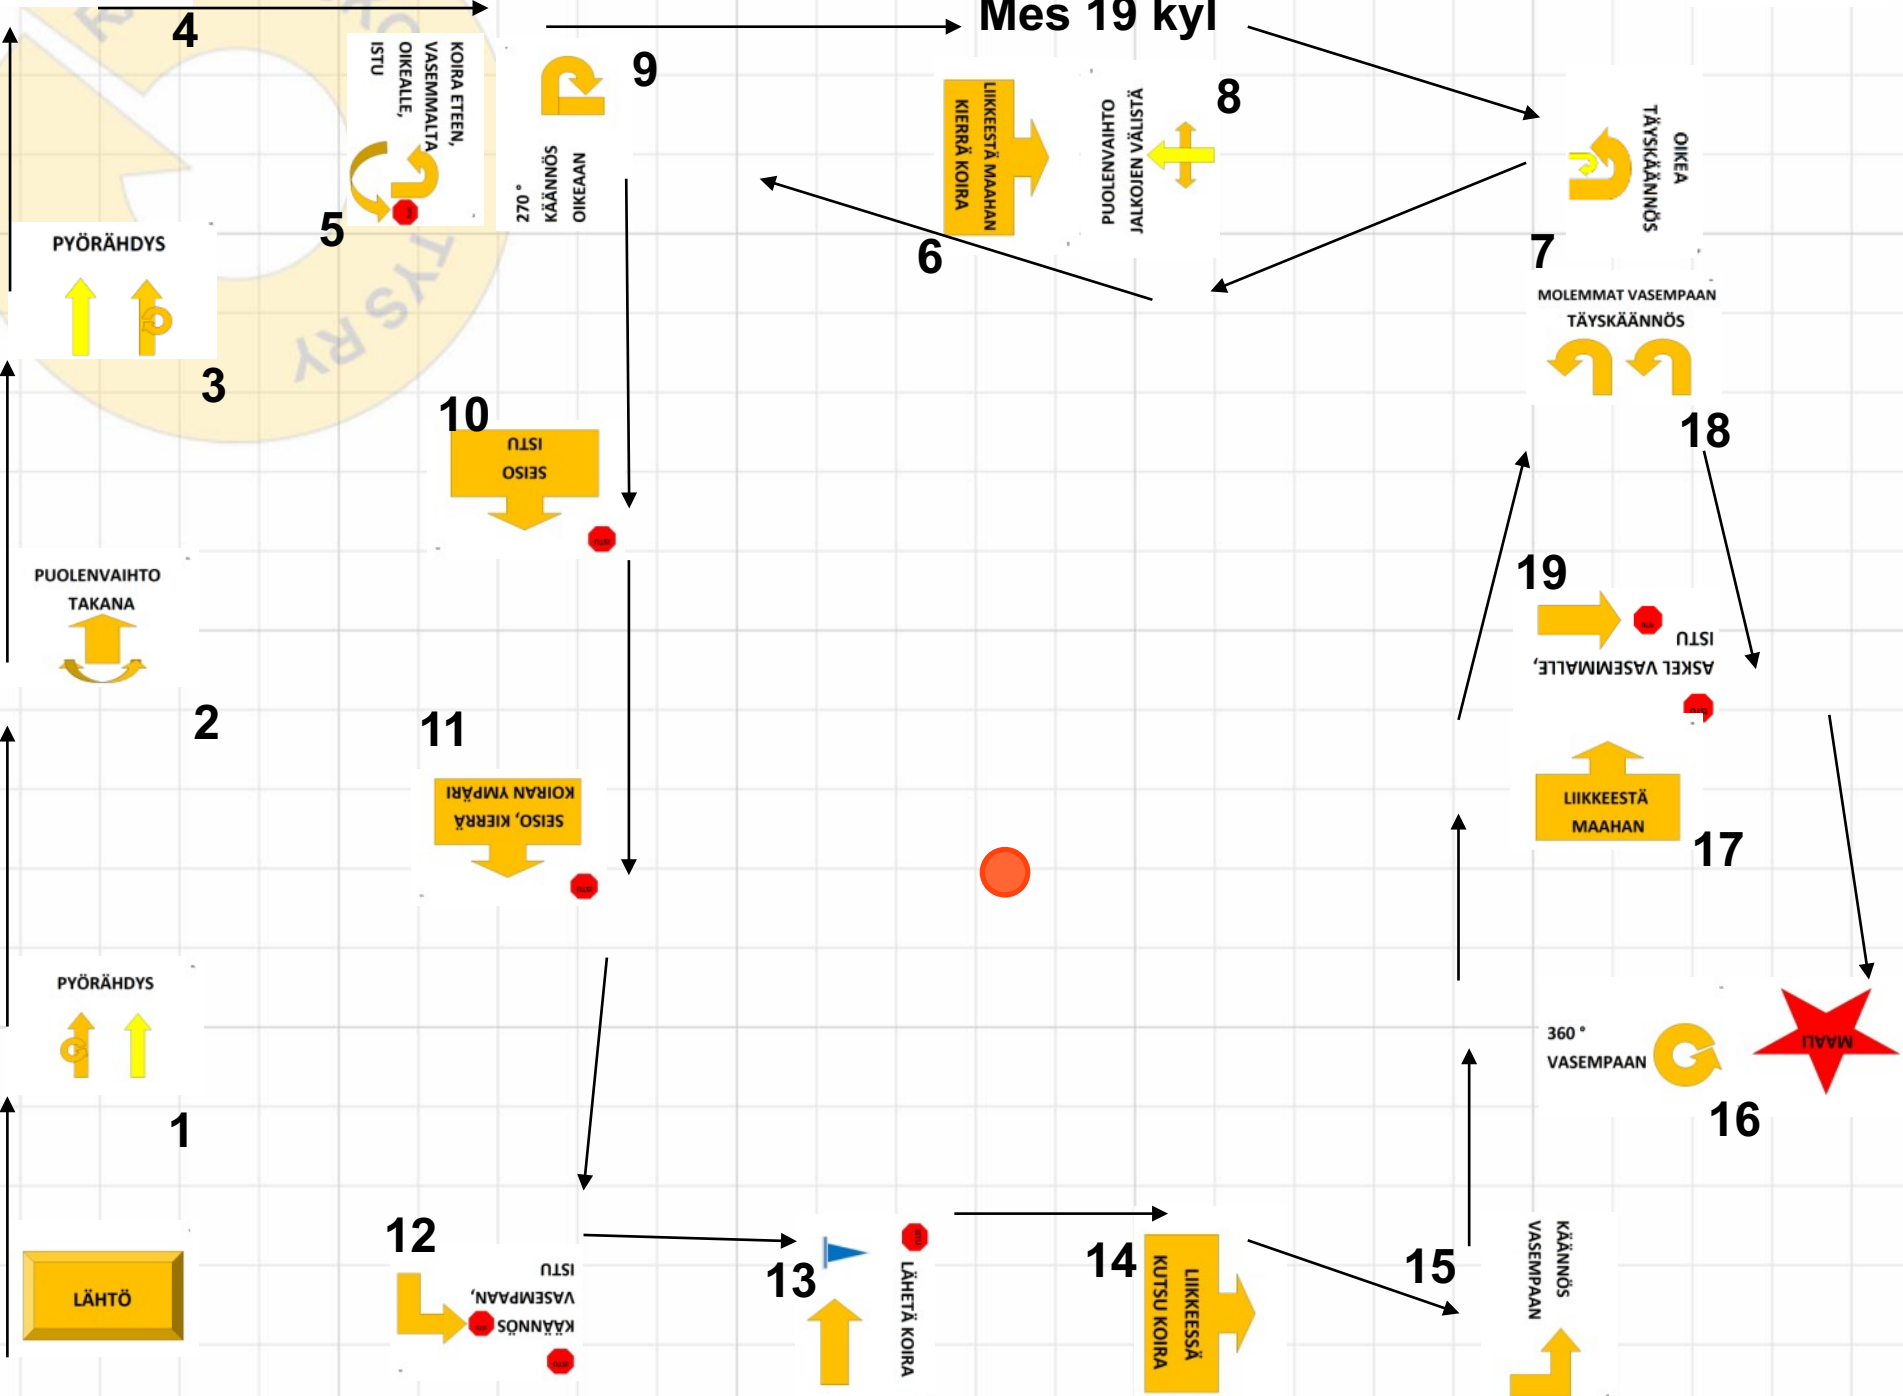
Mes 19 kyl

4

KOIRA ETEEN, VASEMMALTA OIKEALLE, ISTU

5

9

270 ° KÄÄNNÖS OIKEAAN

8

LIIKKEESTÄ MAAHAN KIERRÄ KOIRA

PUOLENVAIHTO JALKOJEN VÄLISTÄ

OIKEA TÄYSKÄÄNNÖS

7

6

PYÖRÄHDYS

3

MOLEMMAT VASEMPAAN TÄYSKÄÄNNÖS

18

10

SEISO ISTU

PUOLENVAIHTO TAKANA

2

11

SEISO, KIERRÄ KOIRAN YMPÄRI

19

ASKEL VASEMMALLE, ISTU

LIIKKEESTÄ MAAHAN

17

PYÖRÄHDYS

1

360 ° VASEMPAAN

MAALI

16

LÄHTÖ

12

KÄÄNNÖS VASEMPAAN, ISTU

13

LÄHETÄ KOIRA

14

LIIKKEESSÄ KUTSU KOIRA

15

KÄÄNNÖS VASEMPAAN